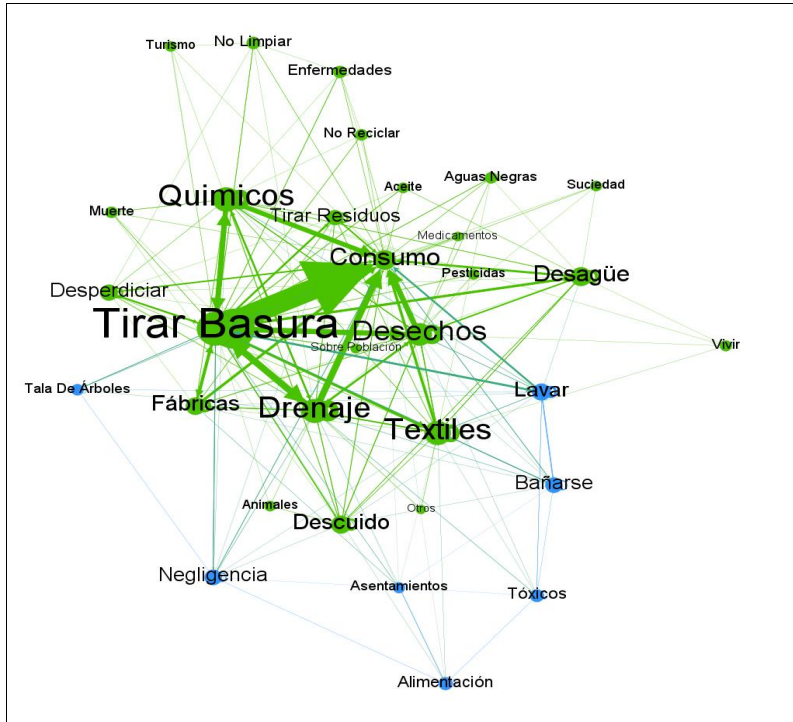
Turismo
No Limpiar
Enfermedades
No Reciclar
Aceite
Aguas Negras
Suciedad
Quimicos
Muerte
Tirar Residuos
Medicamentos
Consumo
Pesticidas
Desagüe
Desperdiciar
Tirar Basura
Desechos
Sobre Población
Vivir
Tala De Árboles
Lavar
Fábricas
Drenaje
Textiles
Bañarse
Animales
Otros
Descuido
Negligencia
Asentamientos
Tóxicos
Alimentación